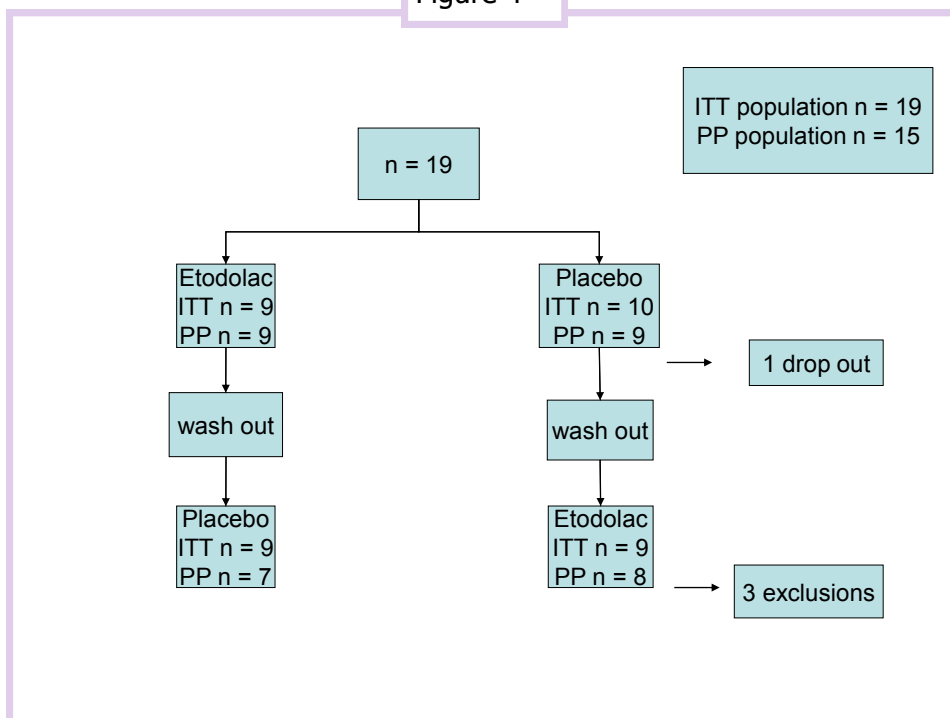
Figure 1

ITT population n = 19
PP population n = 15

n = 19

Etodolac
ITT n = 9
PP n = 9

wash out

Placebo
ITT n = 9
PP n = 7

Placebo
ITT n = 10
PP n = 9

1 drop out

wash out

Etodolac
ITT n = 9
PP n = 8

3 exclusions